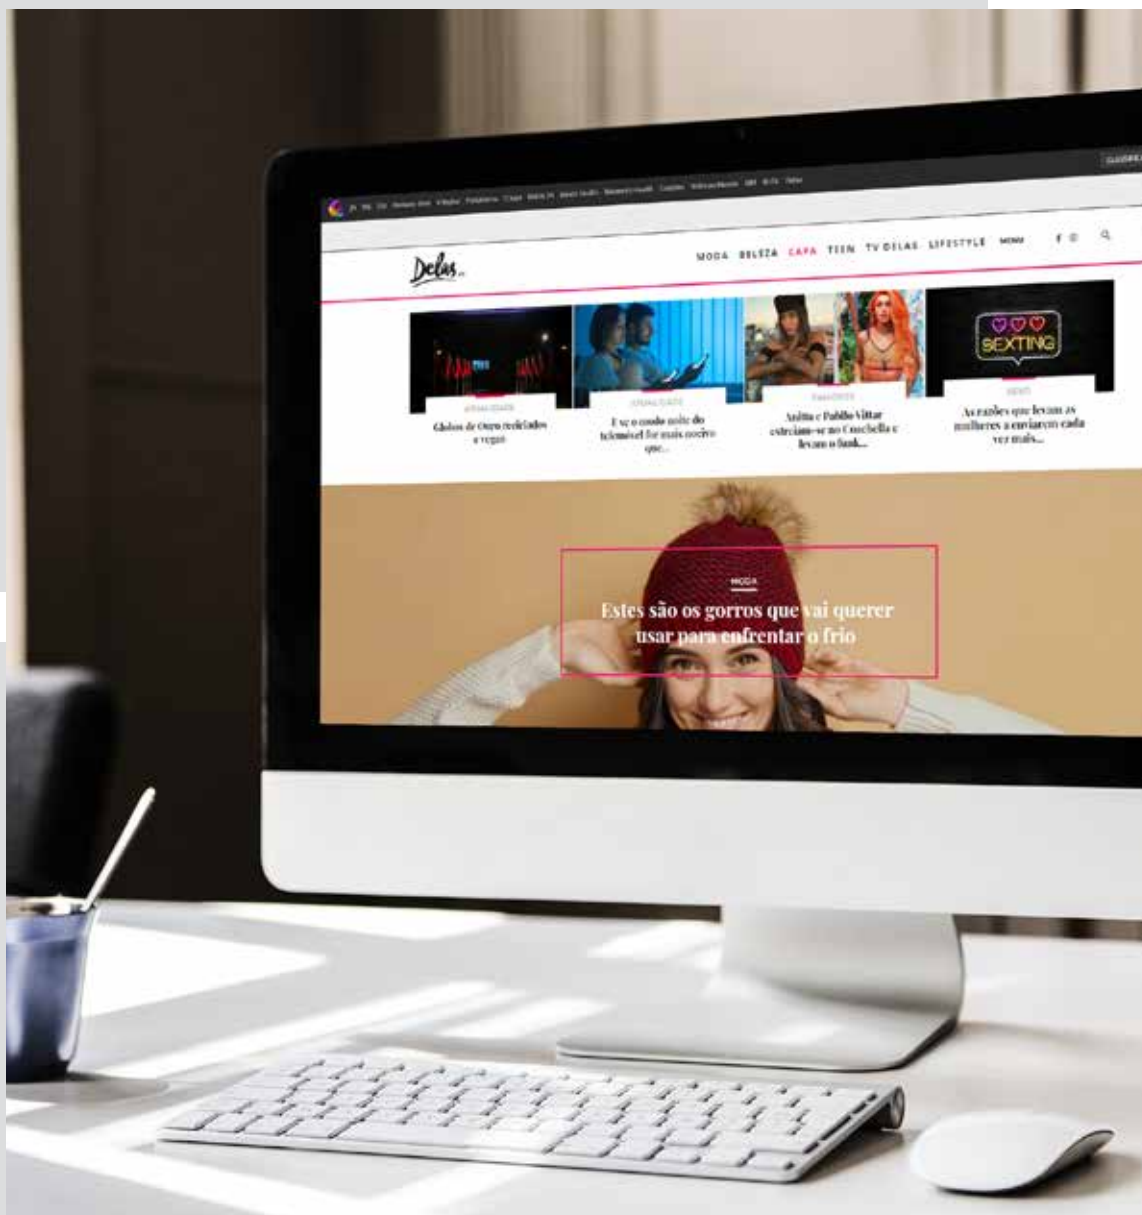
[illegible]

Delas

MODA BELEZA CAPA TEEN TV DELAS LIFESTYLE MENU

ATUALIDADE
Globos de Ouro reciclados e vegan

ATUALIDADE
E se o conde noite do telemóvel for mais nocivo que...

PASSIONS
Anitta e Pabllo Vittar estreiam-se no Coachella e levam o funk...

SEXO
SEXTING
As razões que levam as mulheres a enviarem cada vez mais...

MODA
Estes são os gorros que vai querer usar para enfrentar o frio